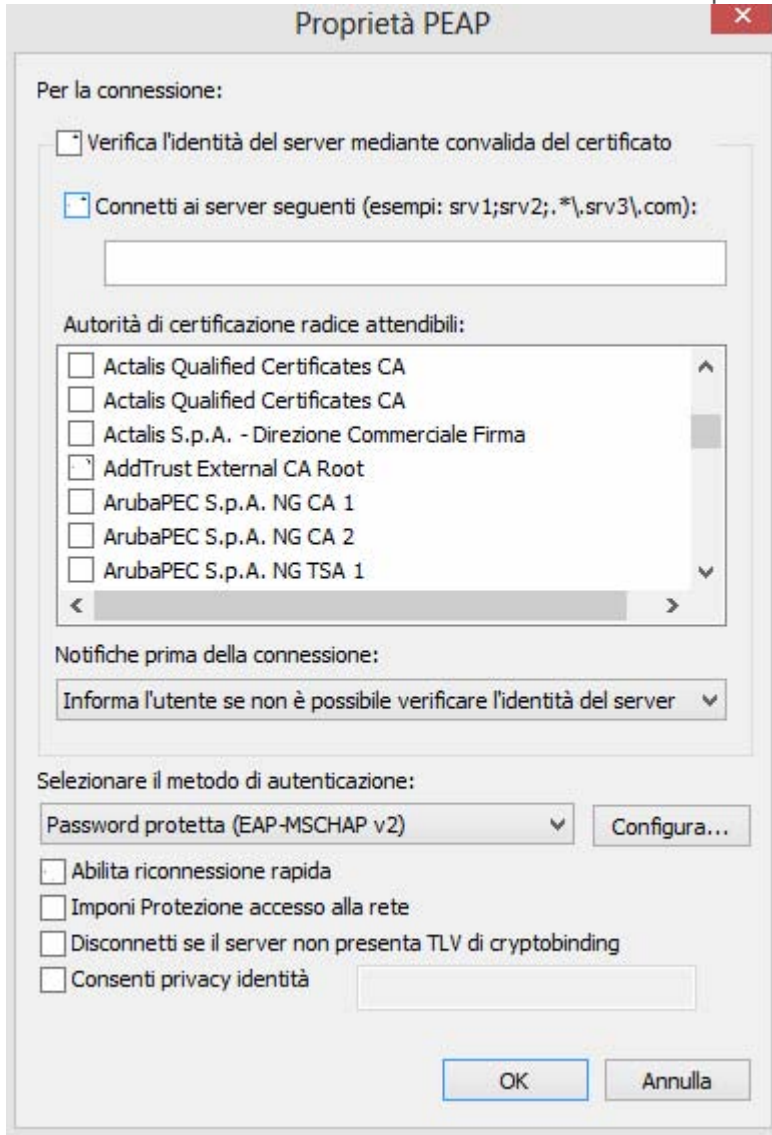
Proprietà PEAP

Per la connessione:

Verifica l'identità del server mediante convalida del certificato

Connetti ai server seguenti (esempi: srv1;srv2;.*\.srv3\.com):

Autorità di certificazione radice attendibili:

Actalis Qualified Certificates CA
Actalis Qualified Certificates CA
Actalis S.p.A. - Direzione Commerciale Firma
AddTrust External CA Root
ArubaPEC S.p.A. NG CA 1
ArubaPEC S.p.A. NG CA 2
ArubaPEC S.p.A. NG TSA 1

Notifiche prima della connessione:

Informa l'utente se non è possibile verificare l'identità del server

Selezionare il metodo di autenticazione:

Password protetta (EAP-MSCHAP v2)

Configura...

Abilita riconnessione rapida

Imponi Protezione accesso alla rete

Disconnetti se il server non presenta TLV di cryptobinding

Consenti privacy identità

OK

Annulla